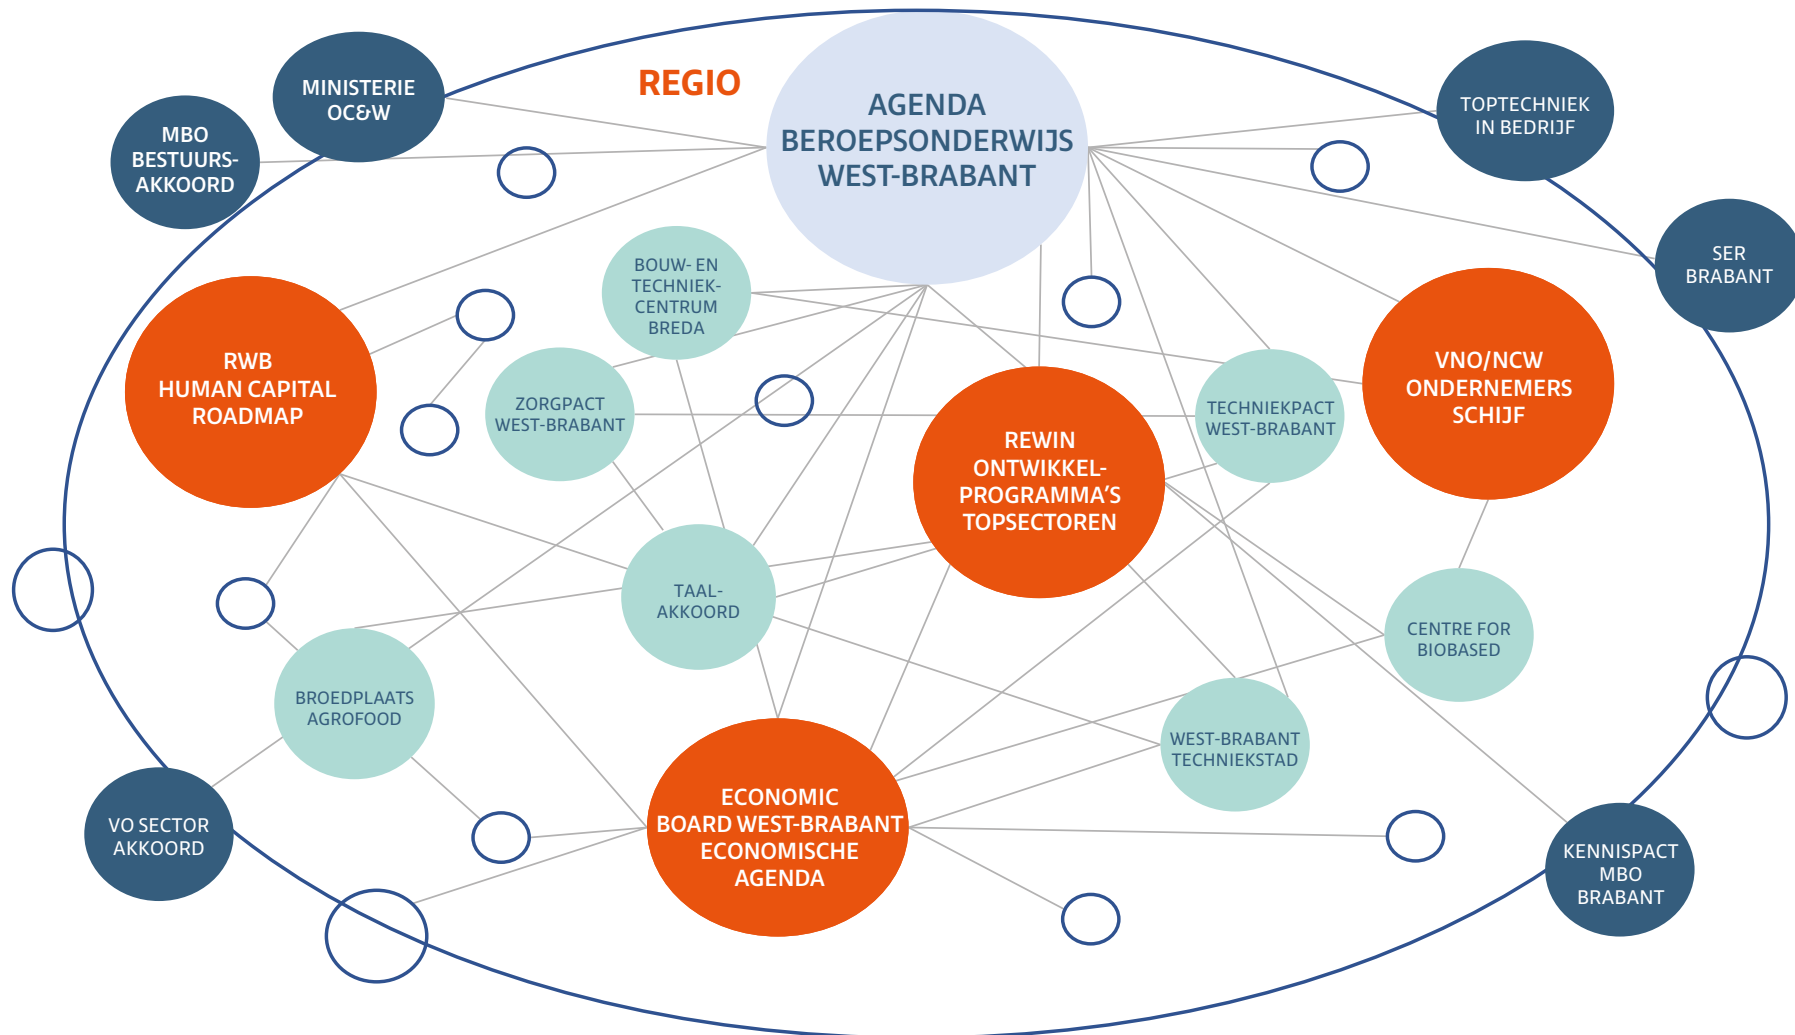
MINISTERIE OC&W

MBO BESTUURSAKKOORD

REGIO

AGENDA BEROEPSONDERWIJS WEST-BRABANT

TOPTECHNIEK IN BEDRIJF

SER BRABANT

BOUW- EN TECHNIEKCENTRUM BREDA

RWB HUMAN CAPITAL ROADMAP

ZORGPACT WEST-BRABANT

VNO/NCW ONDERNEMERS SCHIJF

TECHNIEKPACT WEST-BRABANT

REWIN ONTWIKKELPROGRAMMA'S TOPSECTOREN

TAALAKKOORD

CENTRE FOR BIOBASED

BROEDPLAATS AGROFOOD

WEST-BRABANT TECHNIEKSTAD

ECONOMIC BOARD WEST-BRABANT ECONOMISCHE AGENDA

VO SECTOR AKKOORD

KENNISPACT MBO BRABANT